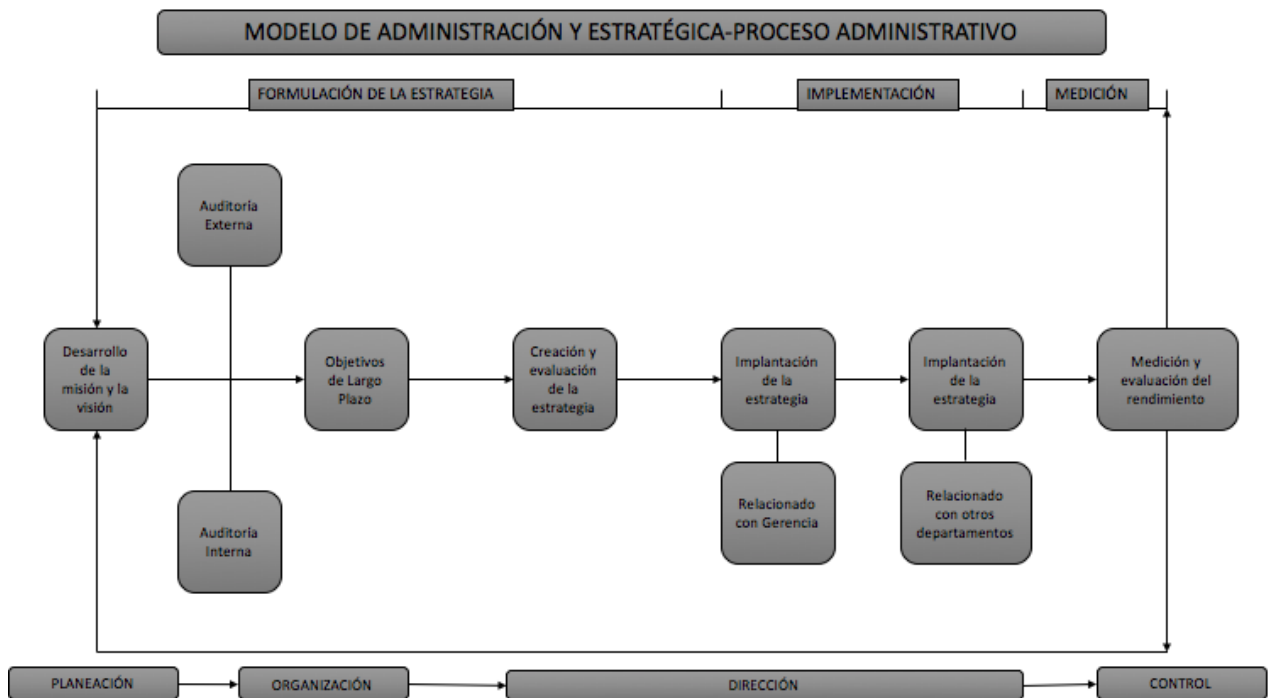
MODELO DE ADMINISTRACIÓN Y ESTRATÉGICA-PROCESO ADMINISTRATIVO

FORMULACIÓN DE LA ESTRATEGIA

IMPLEMENTACIÓN

MEDICIÓN

Auditoría Externa

Desarrollo de la misión y la visión

Objetivos de Largo Plazo

Creación y evaluación de la estrategia

Implantación de la estrategia

Implantación de la estrategia

Medición y evaluación del rendimiento

Auditoría Interna

Relacionado con Gerencia

Relacionado con otros departamentos

PLANEACIÓN

ORGANIZACIÓN

DIRECCIÓN

CONTROL